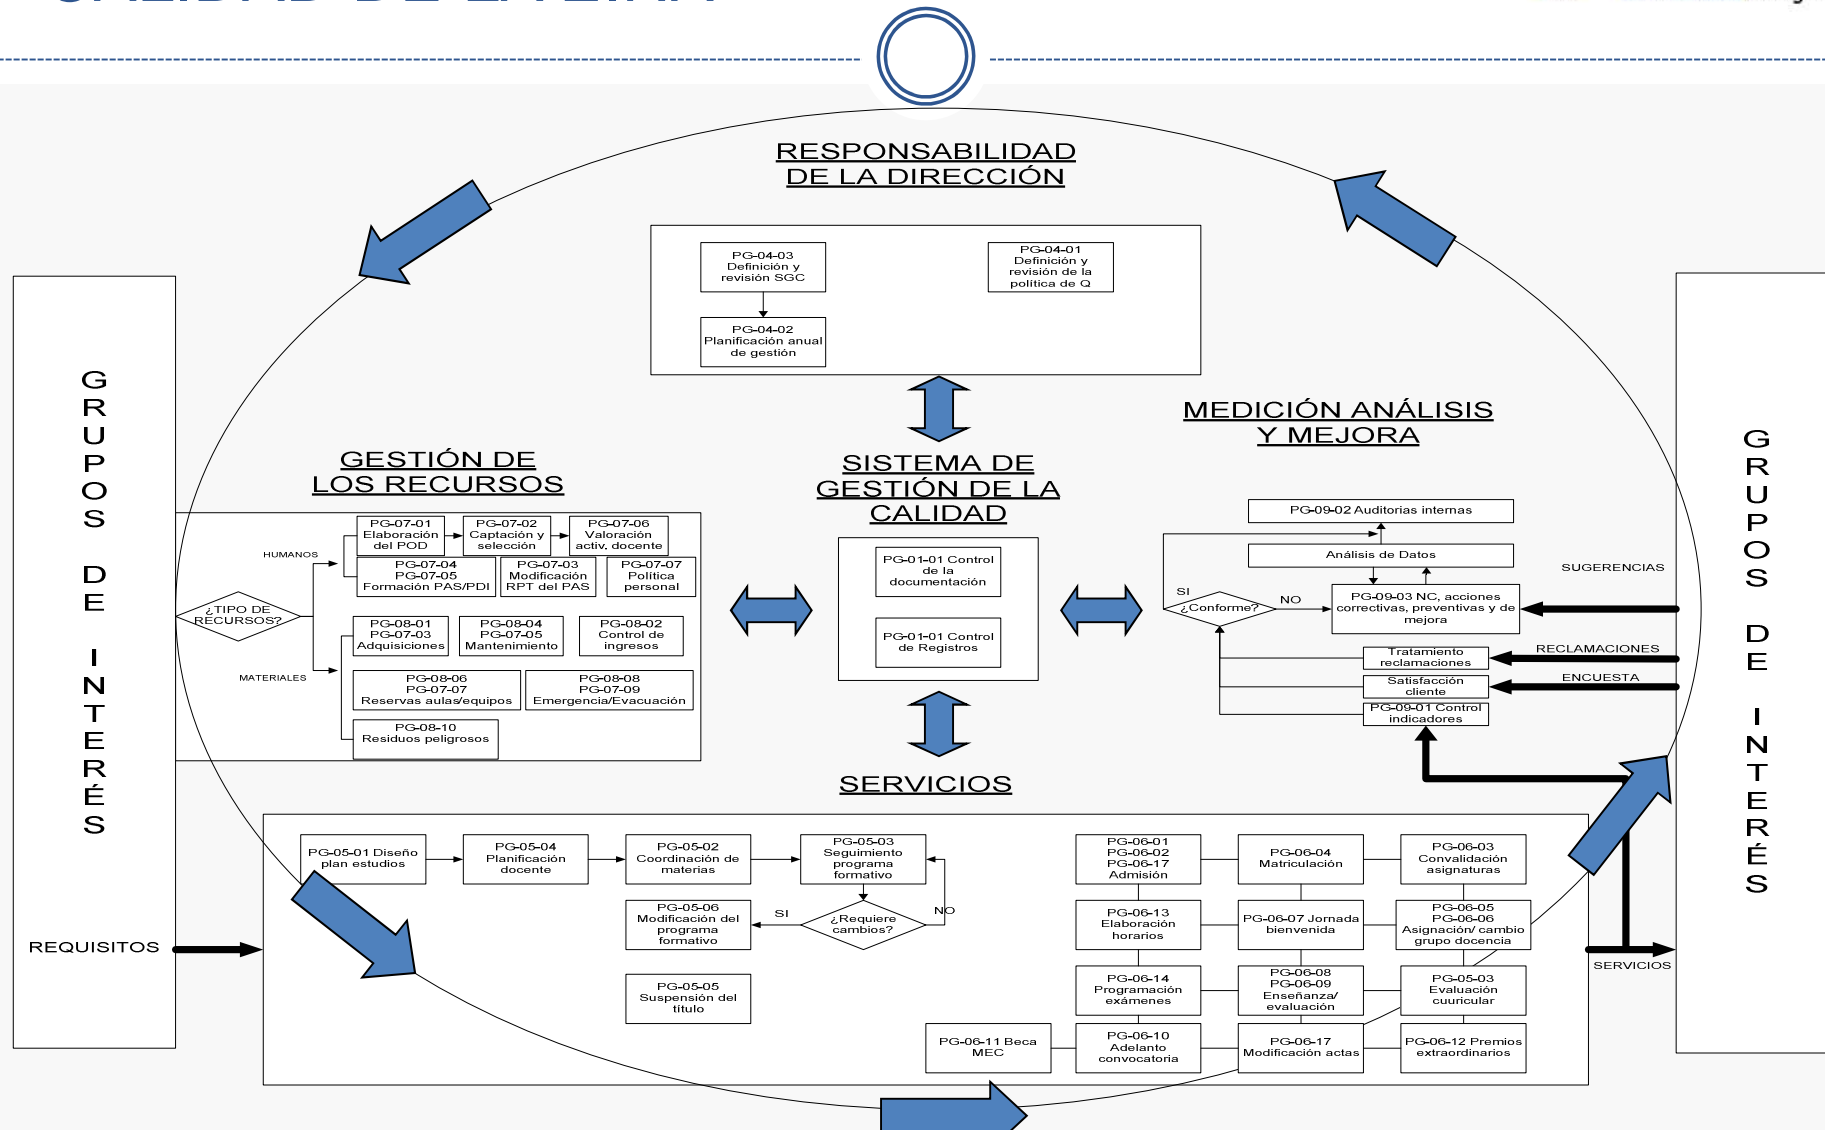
GRUPOS DE INTERÉS

REQUISITOS

RESPONSABILIDAD DE LA DIRECCIÓN

PG-04-03 Definición y revisión SGC

PG-04-02 Planificación anual de gestión

PG-04-01 Definición y revisión de la política de Q

GESTIÓN DE LOS RECURSOS

¿TIPO DE RECURSOS?

HUMANOS

MATERIALES

PG-07-01 Elaboración del POD

PG-07-02 Captación y selección

PG-07-06 Valoración activ. docente

PG-07-04 PG-07-05 Formación PAS/PDI

PG-07-03 Modificación RPT del PAS

PG-07-07 Política personal

PG-08-01 PG-07-03 Adquisiciones

PG-08-04 PG-07-05 Mantenimiento

PG-08-02 Control de ingresos

PG-08-06 PG-07-07 Reservas aulas/equipos

PG-08-08 PG-07-09 Emergencia/Evacuación

PG-08-10 Residuos peligrosos

SISTEMA DE GESTIÓN DE LA CALIDAD

PG-01-01 Control de la documentación

PG-01-01 Control de Registros

MEDICIÓN ANÁLISIS Y MEJORA

PG-09-02 Auditorias internas

Análisis de Datos

SI

¿Conforme?

NO

PG-09-03 NC, acciones correctivas, preventivas y de mejora

Tratamiento reclamaciones

Satisfacción cliente

PG-09-01 Control indicadores

SUGERENCIAS

RECLAMACIONES

ENCUESTA

SERVICIOS

PG-05-01 Diseño plan estudios

PG-05-04 Planificación docente

PG-05-02 Coordinación de materias

PG-05-03 Seguimiento programa formativo

PG-05-06 Modificación del programa formativo

SI

¿Requiere cambios?

NO

PG-05-05 Suspensión del título

PG-06-11 Beca MEC

PG-06-01 PG-06-02 PG-06-17 Admisión

PG-06-04 Matriculación

PG-06-03 Convalidación asignaturas

PG-06-13 Elaboración horarios

PG-06-07 Jornada bienvenida

PG-06-05 PG-06-06 Asignación/ cambio grupo docencia

PG-06-14 Programación exámenes

PG-06-08 PG-06-09 Enseñanza/ evaluación

PG-05-03 Evaluación cuuricular

PG-06-10 Adelanto convocatoria

PG-06-17 Modificación actas

PG-06-12 Premios extraordinarios

SERVICIOS

GRUPOS DE INTERÉS